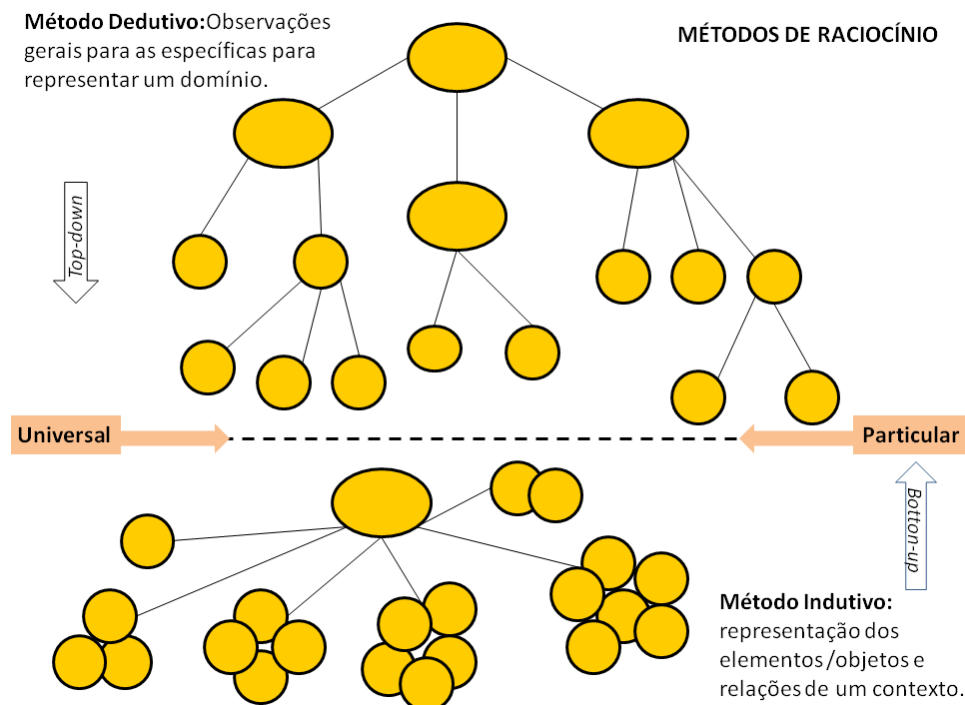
**Método Dedutivo:** Observações gerais para as específicas para representar um domínio.

MÉTODOS DE RACIOCÍNIO

Top-down

Universal

Particular

Botton-up

**Método Indutivo:** representação dos elementos /objetos e relações de um contexto.